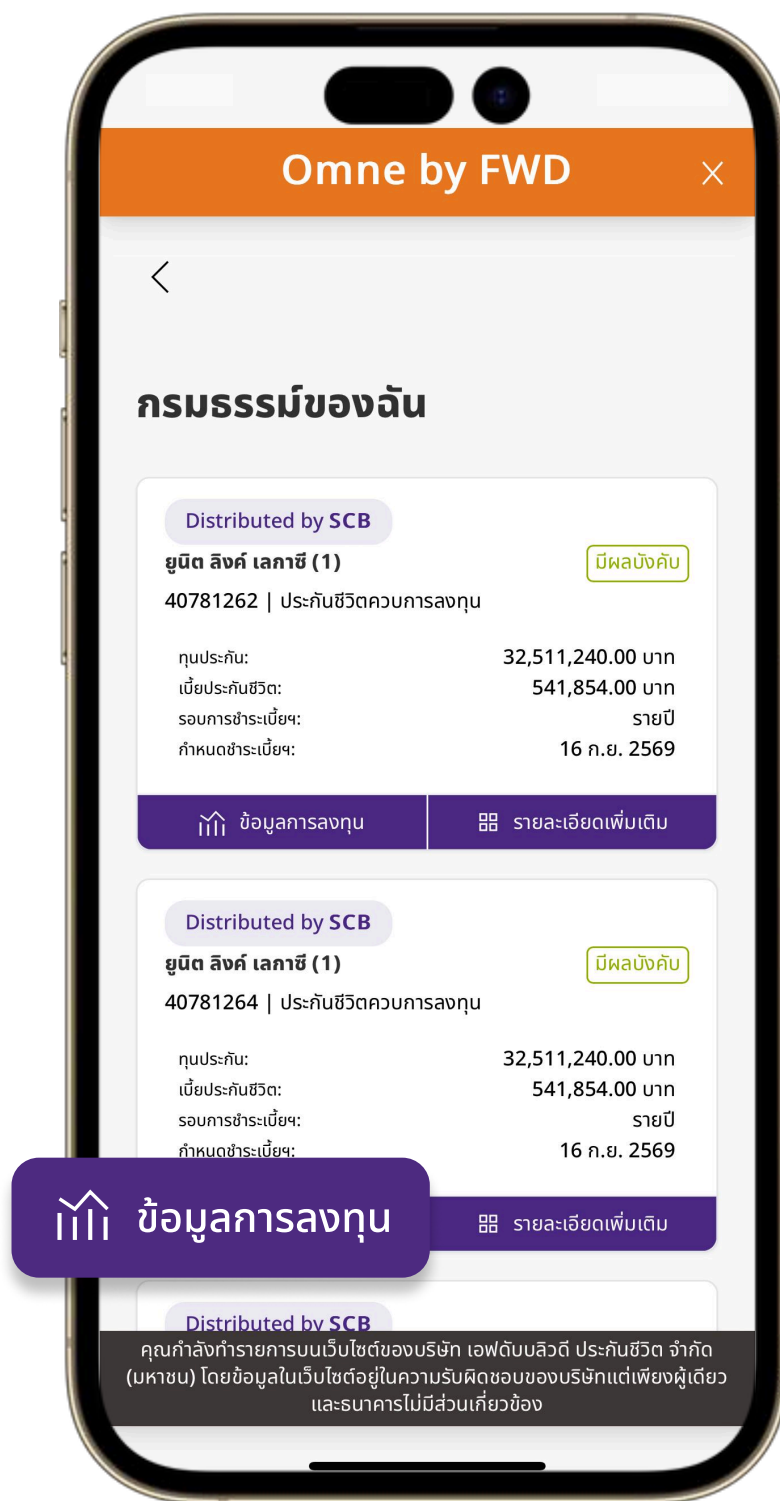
Omne by FWD

กรมธรรม์ของฉัน

Distributed by SCB
ยูนิต ลิงค์ เลกาซี (1)
มีผลบังคับ
40781262 | ประกันชีวิตควบการลงทุน

ทุนประกัน: 32,511,240.00 บาท
เบี้ยประกันชีวิต: 541,854.00 บาท
รอบการชำระเบี้ยฯ: รายปี
กำหนดชำระเบี้ยฯ: 16 ก.ย. 2569

ข้อมูลการลงทุน
รายละเอียดเพิ่มเติม

Distributed by SCB
ยูนิต ลิงค์ เลกาซี (1)
มีผลบังคับ
40781264 | ประกันชีวิตควบการลงทุน

ทุนประกัน: 32,511,240.00 บาท
เบี้ยประกันชีวิต: 541,854.00 บาท
รอบการชำระเบี้ยฯ: รายปี
กำหนดชำระเบี้ยฯ: 16 ก.ย. 2569

ข้อมูลการลงทุน
รายละเอียดเพิ่มเติม

Distributed by SCB

คุณกำลังทำรายการบนเว็บไซต์ของบริษัท เอฟดับบลิวดี ประกันชีวิต จำกัด (มหาชน) โดยข้อมูลในเว็บไซต์อยู่ในความรับผิดชอบของบริษัทแต่เพียงผู้เดียว และธนาคารไม่มีส่วนเกี่ยวข้อง